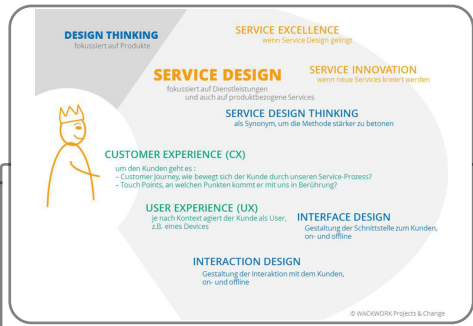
DESIGN THINKING
fokussiert auf Produkte

SERVICE EXCELLENCE
wenn Service Design gelingt

SERVICE INNOVATION
wenn neue Services kreiert werden

SERVICE DESIGN
fokussiert auf Dienstleistungen und auch auf produktbezogene Services

SERVICE DESIGN THINKING
als Synonym, um die Methode stärker zu betonen

CUSTOMER EXPERIENCE (CX)
um den Kunden geht es :
– Customer Journey, wie bewegt sich der Kunde durch unseren Service-Prozess?
– Touch Points, an welchen Punkten kommt er mit uns in Berührung?

USER EXPERIENCE (UX)
je nach Kontext agiert der Kunde als User, z.B. eines Devices

INTERFACE DESIGN
Gestaltung der Schnittstelle zum Kunden, on- und offline

INTERACTION DESIGN
Gestaltung der Interaktion mit dem Kunden, on- und offline

© WACKWORK Projects & Change